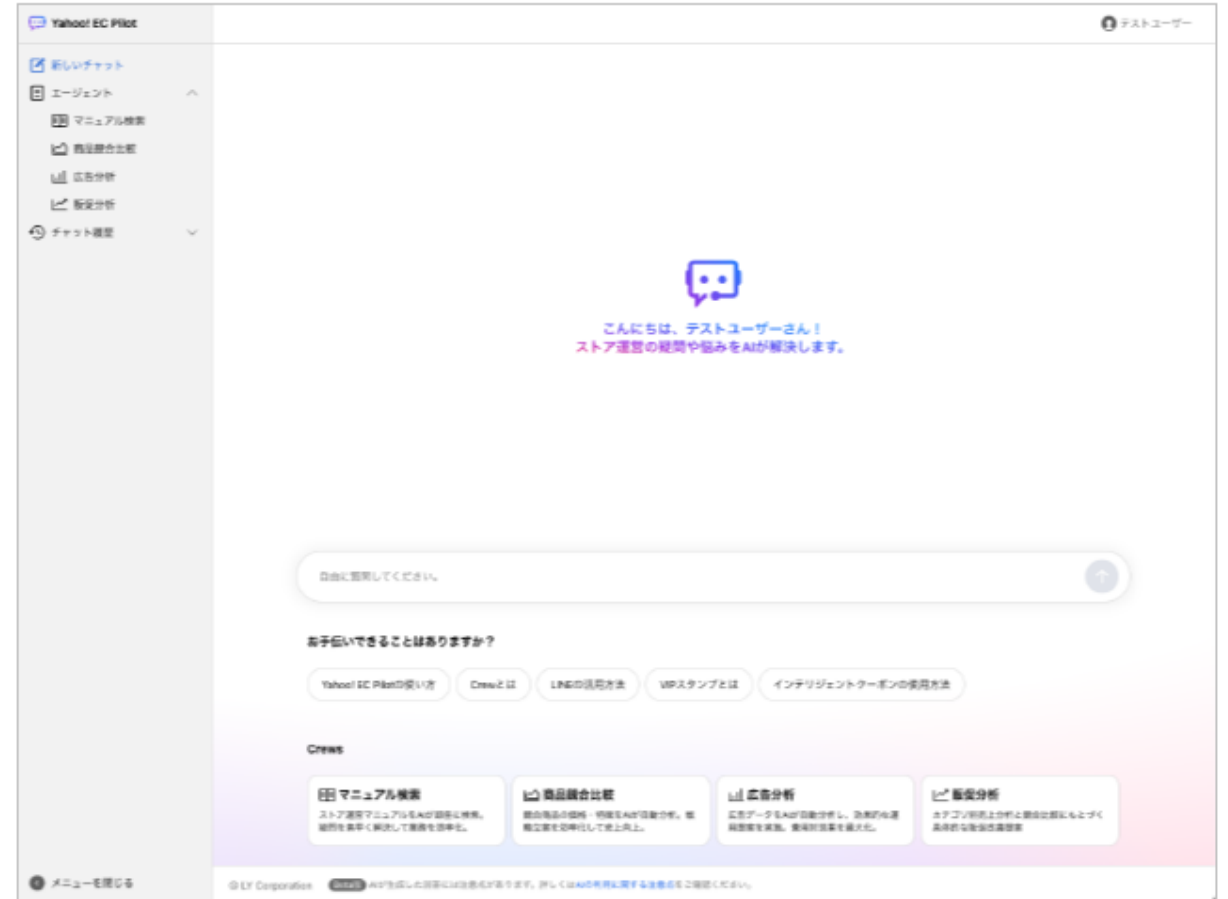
Yahoo! EC Pilot

テストユーザー

新しいチャット
エージェント
マニュアル検索
商品競合比較
広告分析
販促分析
チャット履歴

こんにちは、テストユーザーさん！
ストア運営の疑問や悩みをAIが解決します。

自由に質問してください。

お手伝いできることはありますか？

Yahoo! EC Pilotの使い方
Crewとは
LINEの活用方法
VIPスタンプとは
インテリジェントクーポンの使用方法

Crews

マニュアル検索
ストア運営マニュアルをAIが瞬時に検索。疑問を素早く解決して業務を効率化。

商品競合比較
競合商品の価格・特徴をAIが自動分析。低価格を効率化して売上向上。

広告分析
広告データをAIが自動分析し、効果的な運用提案を実施。費用対効果を最大化。

販促分析
カテゴリ別売上分析と競合比較にもとづく具体的な販促改善提案

メニューを閉じる

© LY Corporation
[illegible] AIが生成した回答には注意点があります。詳しくはAIの利用に関する注意点をご確認ください。